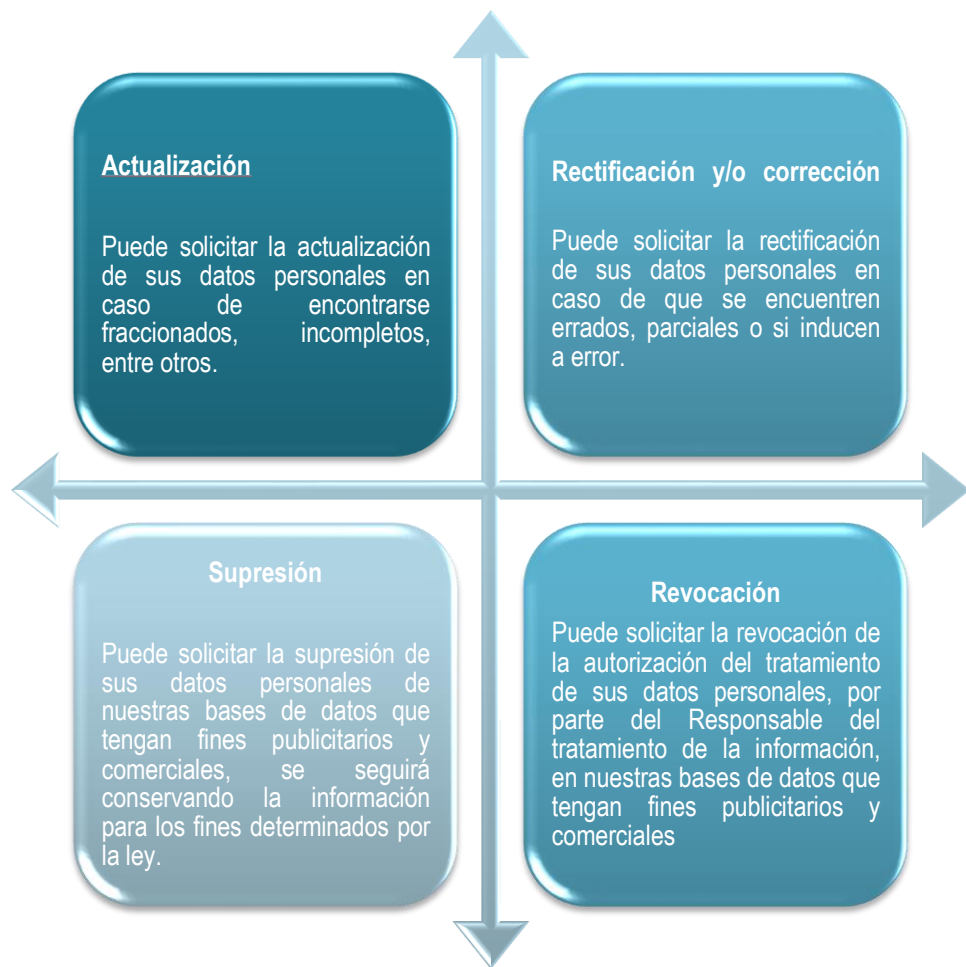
Actualización

Puede solicitar la actualización de sus datos personales en caso de encontrarse fraccionados, incompletos, entre otros.

Rectificación y/o corrección

Puede solicitar la rectificación de sus datos personales en caso de que se encuentren errados, parciales o si inducen a error.

Supresión

Puede solicitar la supresión de sus datos personales de nuestras bases de datos que tengan fines publicitarios y comerciales, se seguirá conservando la información para los fines determinados por la ley.

Revocación

Puede solicitar la revocación de la autorización del tratamiento de sus datos personales, por parte del Responsable del tratamiento de la información, en nuestras bases de datos que tengan fines publicitarios y comerciales